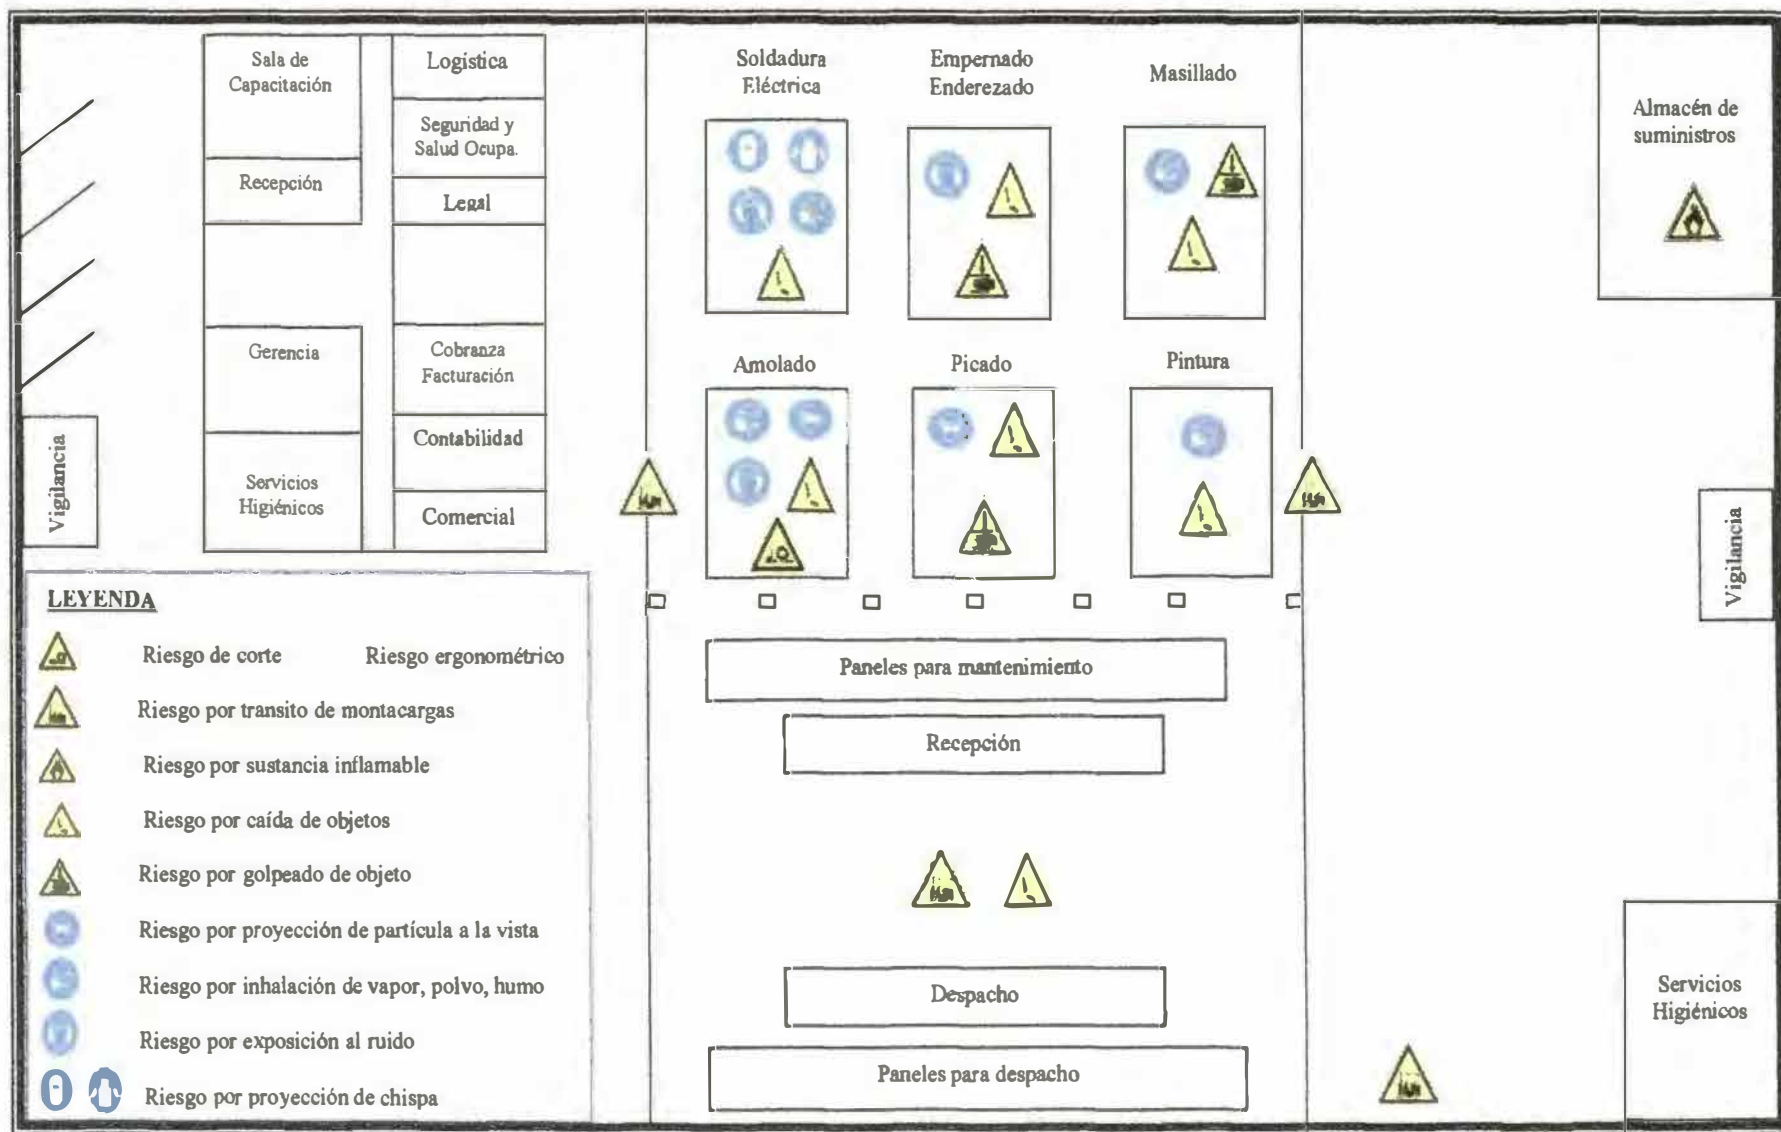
Sala de Capacitación

Logistica

Seguridad y Salud Ocupa.

Recepción

Legal

Gerencia

Cobranza Facturación

Contabilidad

Vigilancia

Servicios Higiénicos

Comercial

Soldadura Eléctrica

Empernado Enderezado

Masillado

Amolado

Picado

Pintura

Almacén de suministros

Vigilancia

LEYENDA

Riesgo de corte

Riesgo ergonométrico

Riesgo por transito de montacargas

Riesgo por sustancia inflamable

Riesgo por caída de objetos

Riesgo por golpeado de objeto

Riesgo por proyección de partícula a la vista

Riesgo por inhalación de vapor, polvo, humo

Riesgo por exposición al ruido

Riesgo por proyección de chispa

Paneles para mantenimiento

Recepción

Despacho

Paneles para despacho

Servicios Higiénicos